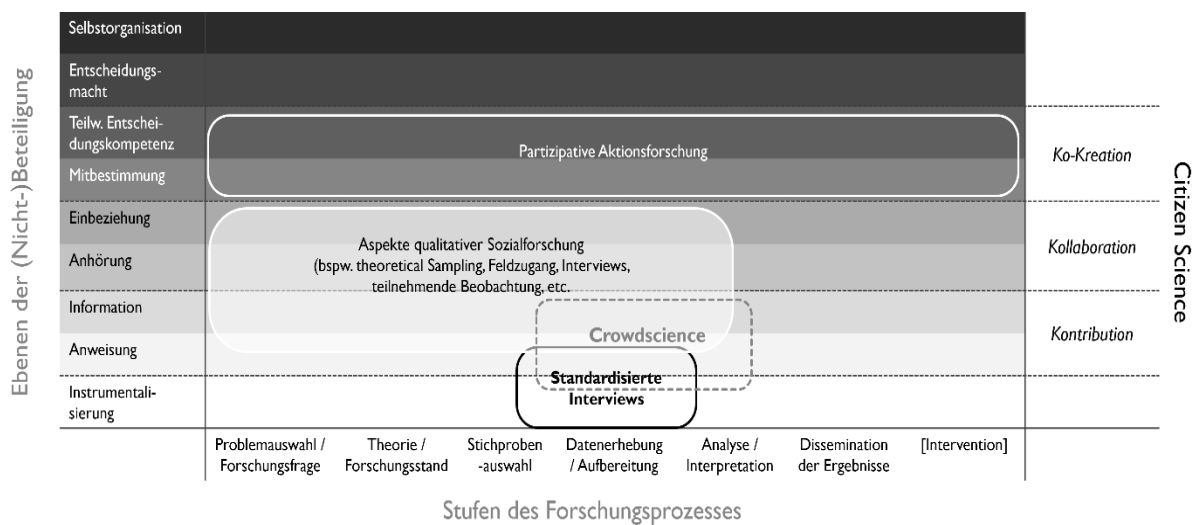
Ebenen der (Nicht-)Beteiligung

Selbstorganisation

Entscheidungsmacht

Teilw. Entscheidungskompetenz

Mitbestimmung

Einbeziehung

Anhörung

Information

Anweisung

Instrumentalisierung

Partizipative Aktionsforschung

Aspekte qualitativer Sozialforschung (bspw. theoretical Sampling, Feldzugang, Interviews, teilnehmende Beobachtung, etc.

Crowdscience

Standardisierte Interviews

Ko-Kreation

Kollaboration

Kontribution

Citizen Science

Problemauswahl / Forschungsfrage

Theorie / Forschungsstand

Stichproben -auswahl

Datenerhebung / Aufbereitung

Analyse / Interpretation

Dissemination der Ergebnisse

[Intervention]

Stufen des Forschungsprozesses